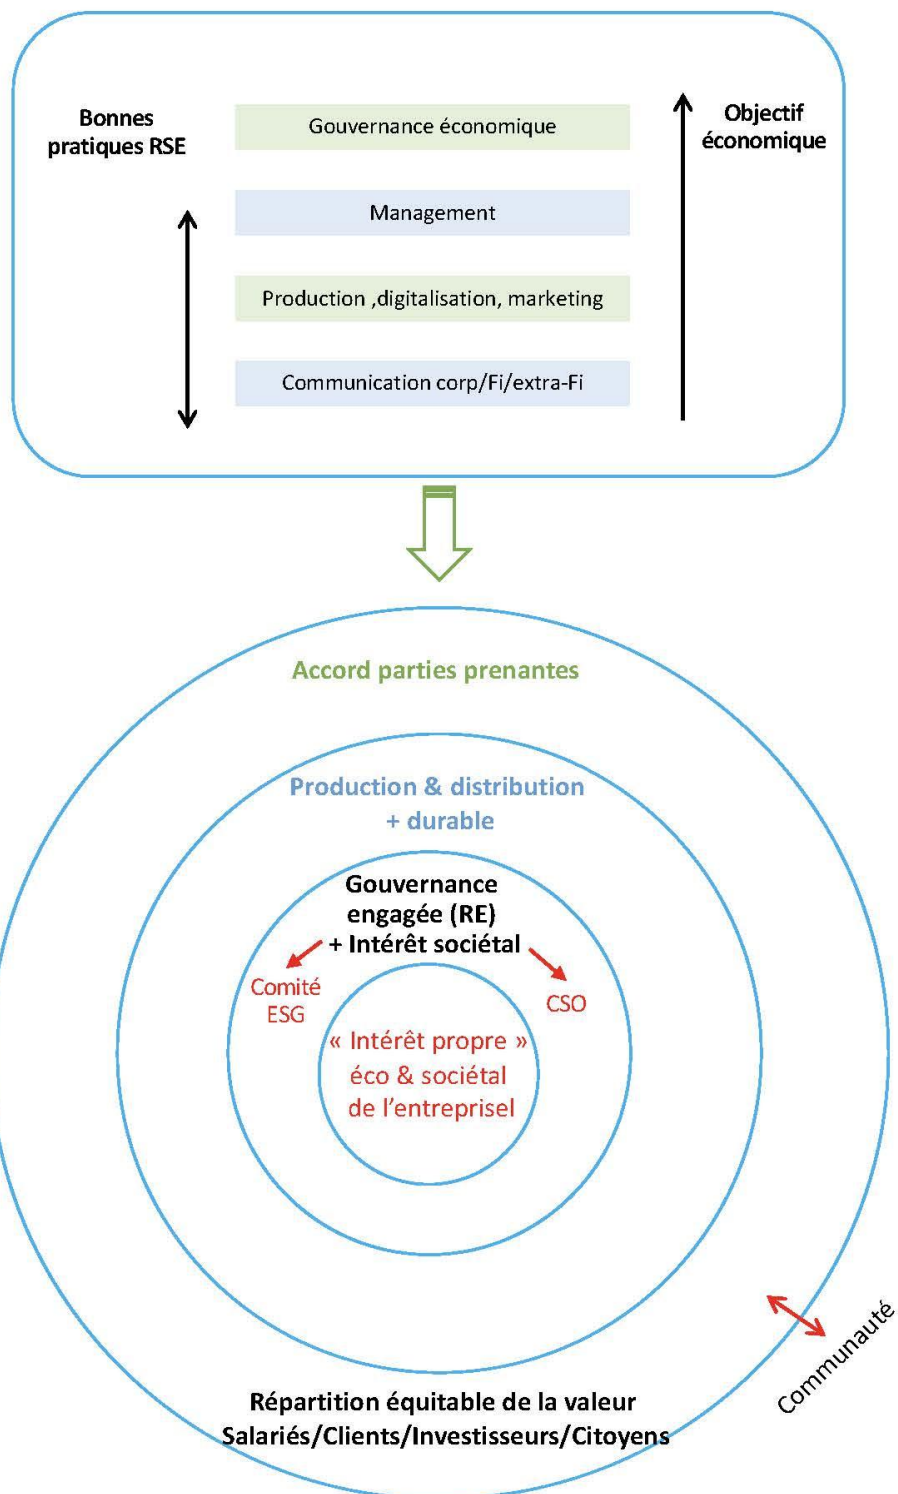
Bonnes pratiques RSE

Gouvernance économique

Management

Production ,digitalisation, marketing

Communication corp/Fi/extra-Fi

Objectif économique

Accord parties prenantes

Production & distribution + durable

Gouvernance engagée (RE) + Intérêt sociétal

Comité ESG

CSO

« Intérêt propre » éco & sociétal de l'entreprisel

Communauté

Répartition équitable de la valeur Salariés/Clients/Investisseurs/Citoyens